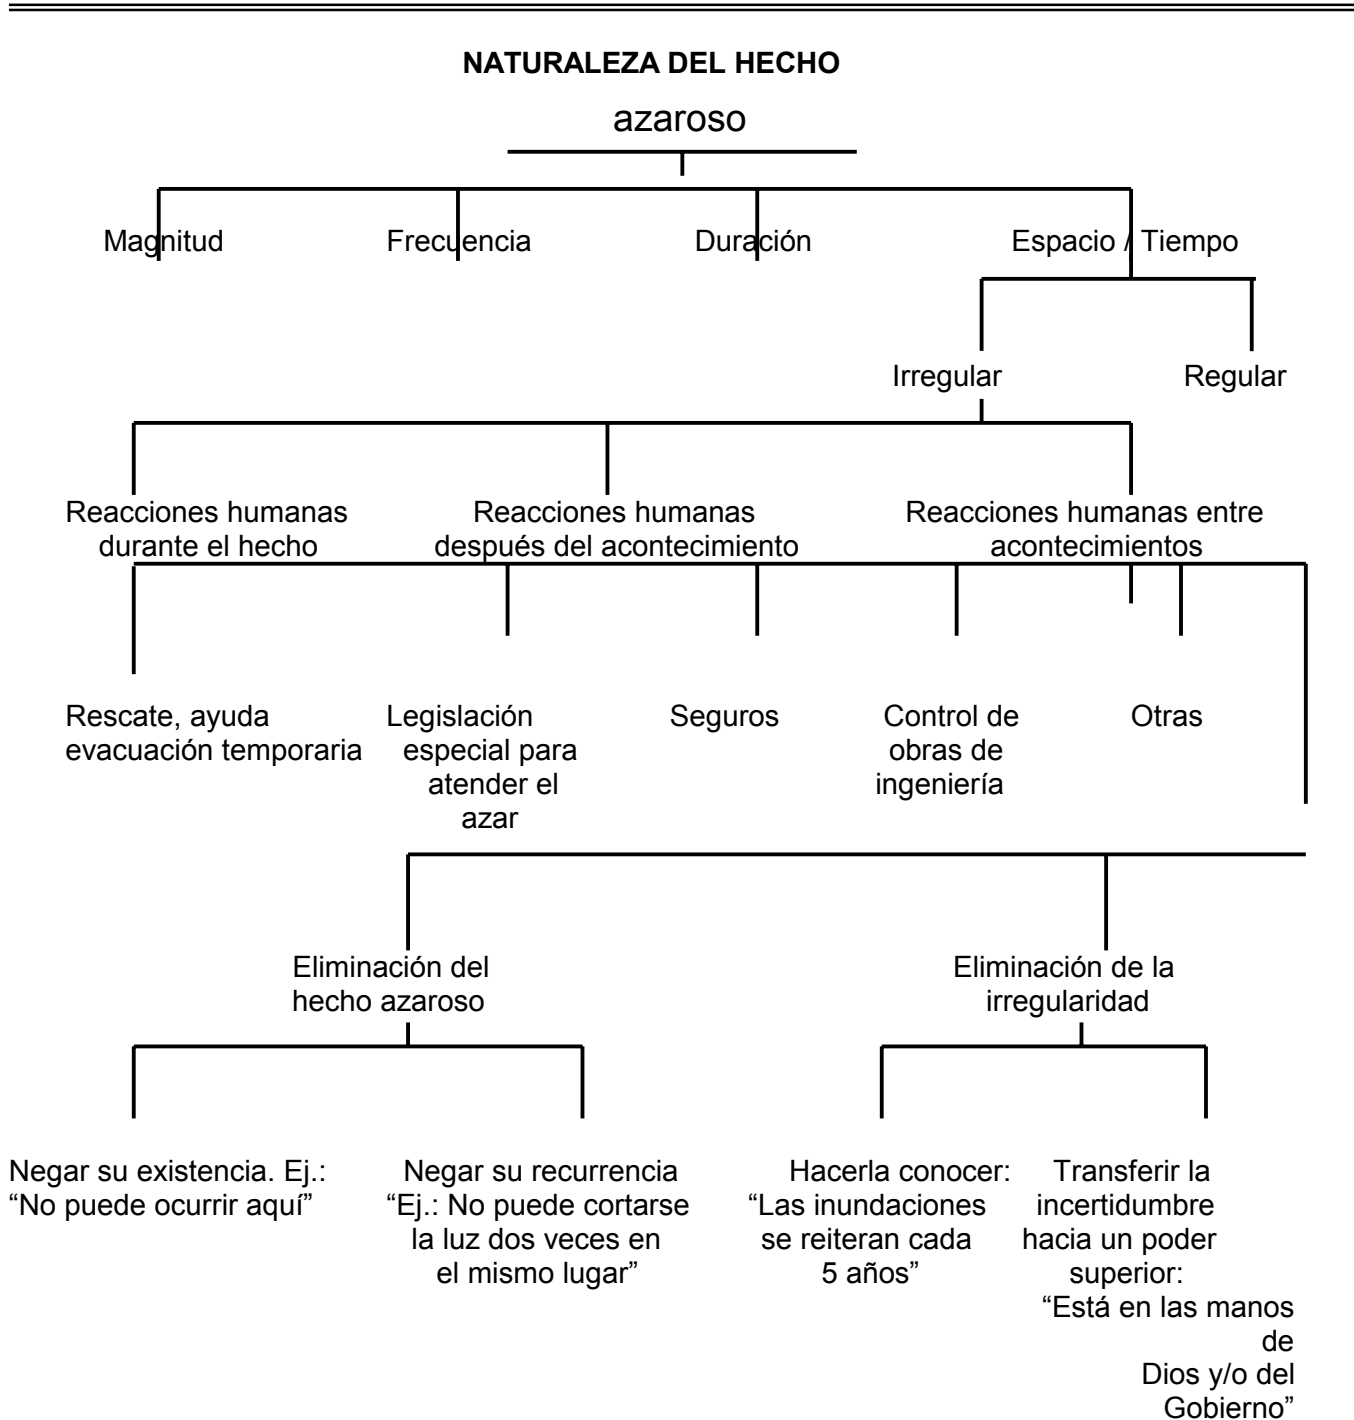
**NATURALEZA DEL HECHO**

azaroso

Magnitud

Frecuencia

Duración

Espacio / Tiempo

Irregular

Regular

Reacciones humanas durante el hecho

Reacciones humanas después del acontecimiento

Reacciones humanas entre acontecimientos

Rescate, ayuda evacuación temporaria

Legislación especial para atender el azar

Seguros

Control de obras de ingeniería

Otras

Eliminación del hecho azaroso

Eliminación de la irregularidad

Negar su existencia. Ej.: "No puede ocurrir aquí"

Negar su recurrencia "Ej.: No puede cortarse la luz dos veces en el mismo lugar"

Hacerla conocer: "Las inundaciones se reiteran cada 5 años"

Transferir la incertidumbre hacia un poder superior: "Está en las manos de Dios y/o del Gobierno"